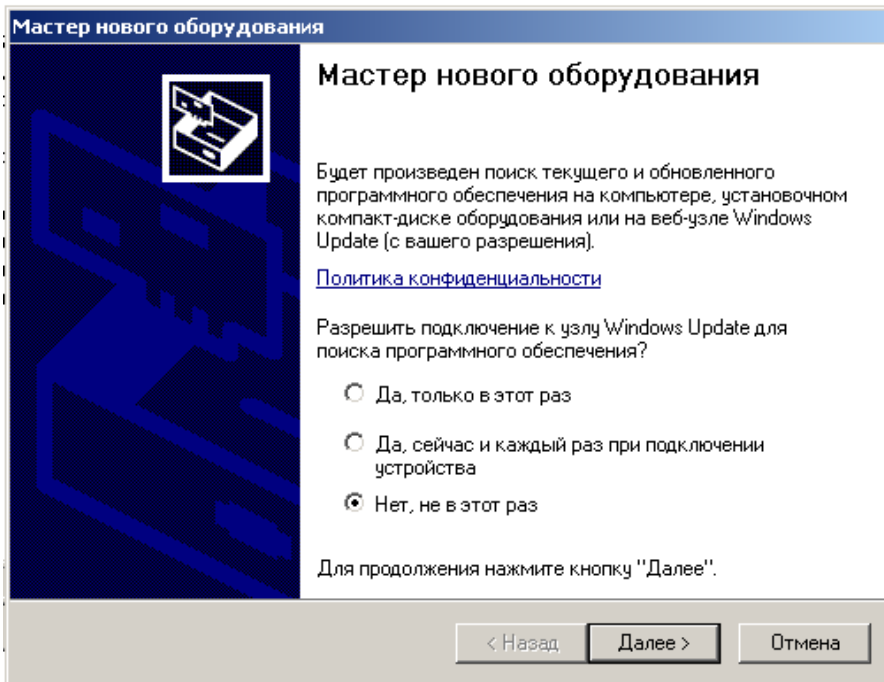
Мастер нового оборудования

Мастер нового оборудования

Будет произведен поиск текущего и обновленного программного обеспечения на компьютере, установочном компакт-диске оборудования или на веб-узле Windows Update (с вашего разрешения).

Политика конфиденциальности

Разрешить подключение к узлу Windows Update для поиска программного обеспечения?

Да, только в этот раз

Да, сейчас и каждый раз при подключении устройства

Нет, не в этот раз

Для продолжения нажмите кнопку "Далее".

< Назад | Далее > | Отмена